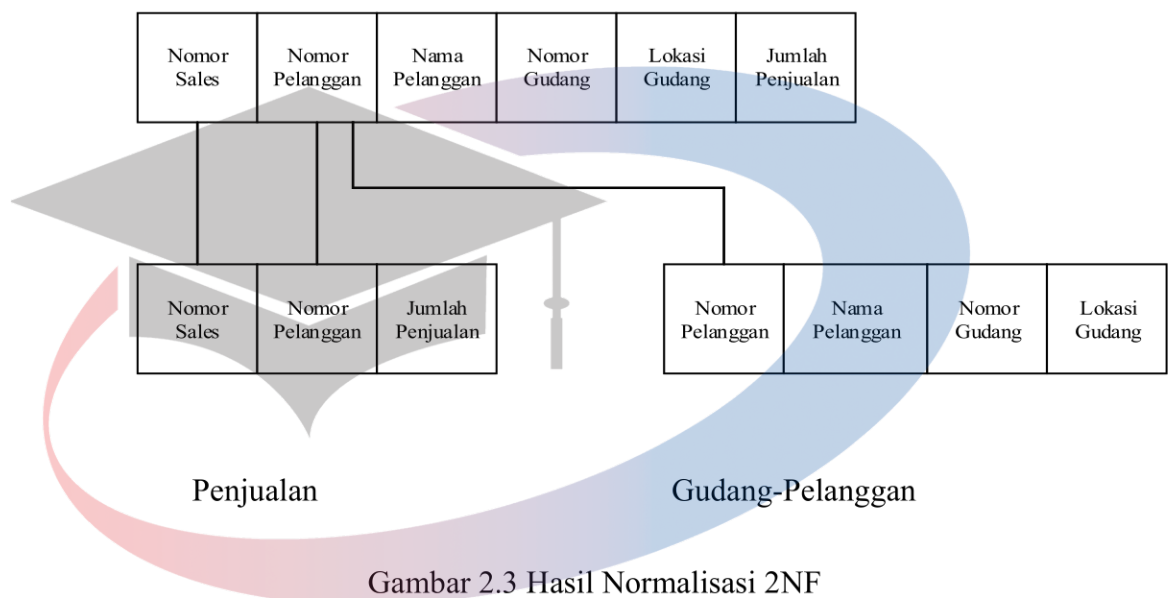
| Nomor Sales | Nomor Pelanggan | Nama Pelanggan | Nomor Gudang | Lokasi Gudang | Jumlah Penjualan |
|---|---|---|---|---|---|

| Nomor Sales | Nomor Pelanggan | Jumlah Penjualan |
|---|---|---|

| Nomor Pelanggan | Nama Pelanggan | Nomor Gudang | Lokasi Gudang |
|---|---|---|---|

Penjualan

Gudang-Pelanggan

Gambar 2.3 Hasil Normalisasi 2NF